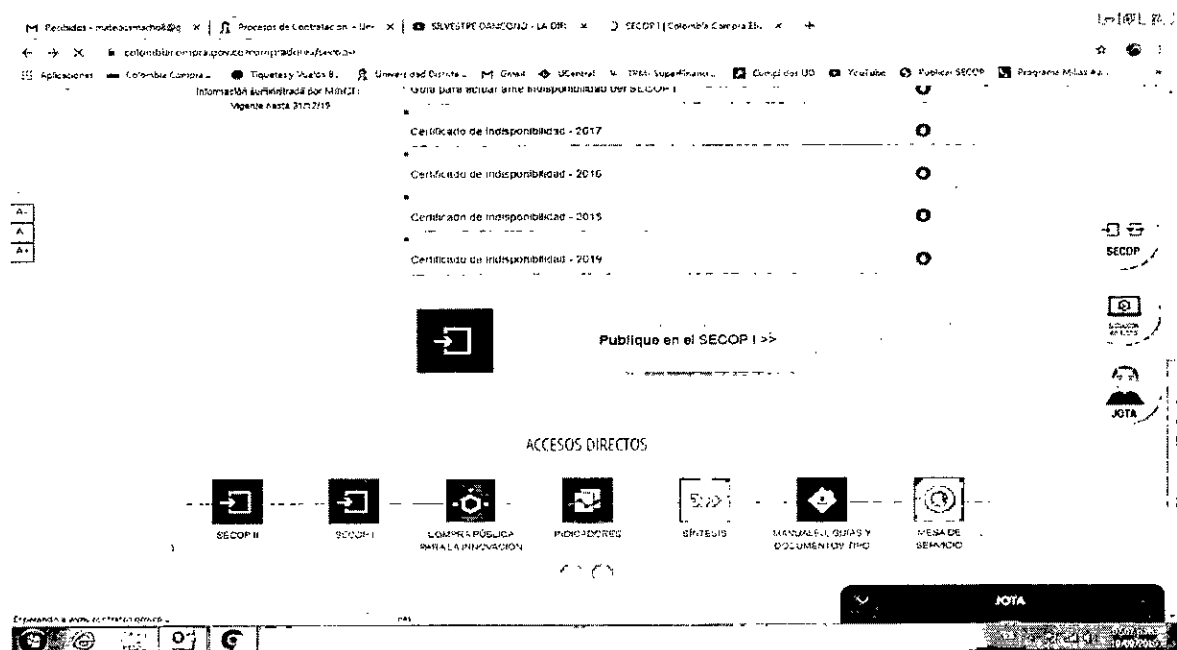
M Recibidos - mateocamacho@ | Procesos de Contratacion - Uni | SILVESTRE DANGOND - LA DIF | SECOP I | Colombia Compra Efi

colombiacompra.gov.co/compradores/secop-i

Aplicaciones Colombia Compra Tiquetes y Vuelos B. Universidad Distrital M Gmail UCentral Superfinanci. Compras UD YouTube Publicar SECOP Programa Millas

Información suministrada por MinTIC
Vigente hasta 31/12/19

Guía para actuar ante indisponibilidad del SECOP I

Certificado de indisponibilidad - 2017

Certificado de indisponibilidad - 2016

Certificado de indisponibilidad - 2015

Certificado de indisponibilidad - 2019

A-
A
A+

SECOP

JOTA

Publique en el SECOP I >>

ACCESOS DIRECTOS

SECOP II

SECOP I

COMPRA PÚBLICA PARA LA INNOVACIÓN

INDICADORES

SÍNTESIS

MANUALES, GUÍAS Y DOCUMENTOS TIPO

MESA DE SERVICIO

JOTA

Esperando a www.colombiacompra...